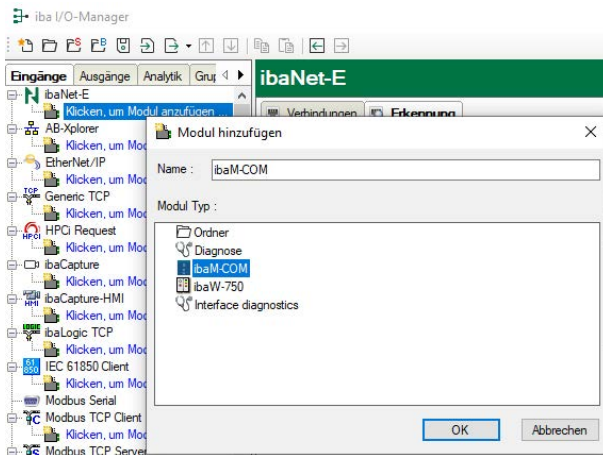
iba I/O-Manager

Eingänge | Ausgänge | Analytik | Gru

ibaNet-E
Klicken, um Modul anzufügen ...
AB-Xplorer
Klicken, um Mod
EtherNet/IP
Klicken, um Mod
TCP
Generic TCP
Klicken, um Mod
HPCi
HPCi Request
Klicken, um Mod
ibaCapture
Klicken, um Mod
HMI
ibaCapture-HMI
Klicken, um Mod
LOGIC
ibaLogic TCP
Klicken, um Mod
61850
IEC 61850 Client
Klicken, um Mod
Modbus Serial
Modbus TCP Client
Klicken, um Mod
Modbus TCP Server

ibaNet-E

Verbindungen | Erkennung

Modul hinzufügen

Name : ibaM-COM

Modul Typ :

Ordner
Diagnose
ibaM-COM
ibaW-750
Interface diagnostics

OK | Abbrechen